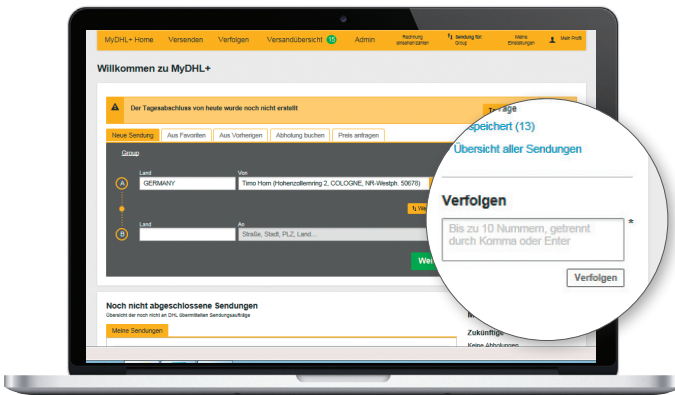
MyDHL+ Home Versenden Verfolgen Versandübersicht 15 Admin Rechnung einsehen/zahlen Sendung für: Group Meine Einstellungen Mein Profil

Willkommen zu MyDHL+

Der Tagesabschluss von heute wurde noch nicht erstellt

Neue Sendung Aus Favoriten Aus Vorherigen Abholung buchen Preis anfragen

Group

A Land GERMANY Von Timo Horn (Hohenzollernring 2, COLOGNE, NR-Westph. 50678)

B Land An Straße, Stadt, PLZ, Land...

Noch nicht abgeschlossene Sendungen

Übersicht der noch nicht an DHL übermittelten Sendungsaufträge

Meine Sendungen

Zukünftige

Keine Abholungen

speichert (13)

Übersicht aller Sendungen

Verfolgen

Bis zu 10 Nummern, getrennt durch Komma oder Enter

Verfolgen